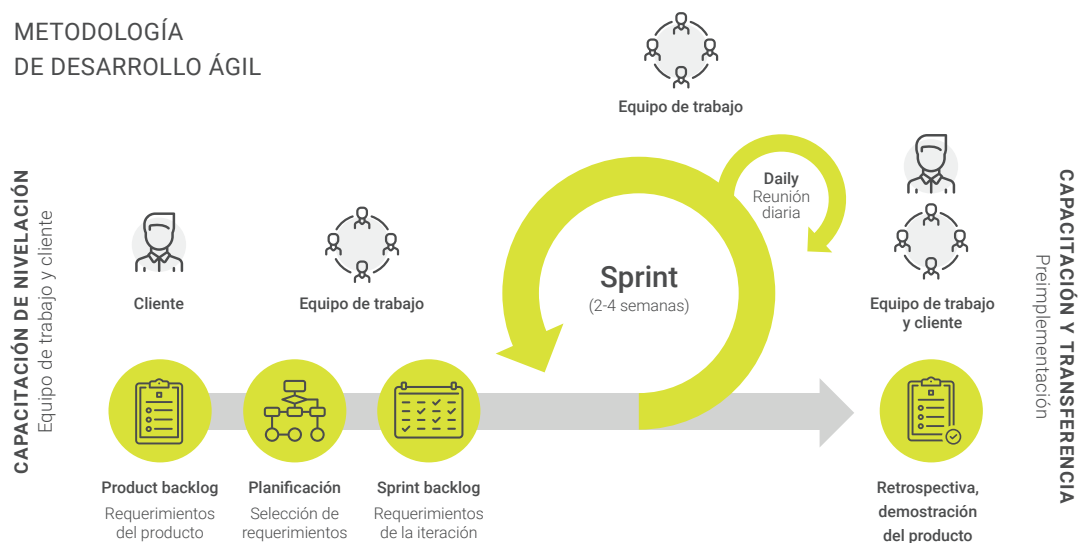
METODOLOGÍA
DE DESARROLLO ÁGIL

CAPACITACIÓN DE NIVELACIÓN
Equipo de trabajo y cliente

Cliente

Equipo de trabajo

Equipo de trabajo

Daily
Reunión diaria

Sprint
(2-4 semanas)

Equipo de trabajo y cliente

CAPACITACIÓN Y TRANSFERENCIA
Preimplementación

Product backlog
Requerimientos del producto

Planificación
Selección de requerimientos

Sprint backlog
Requerimientos de la iteración

Retrospectiva, demostración del producto